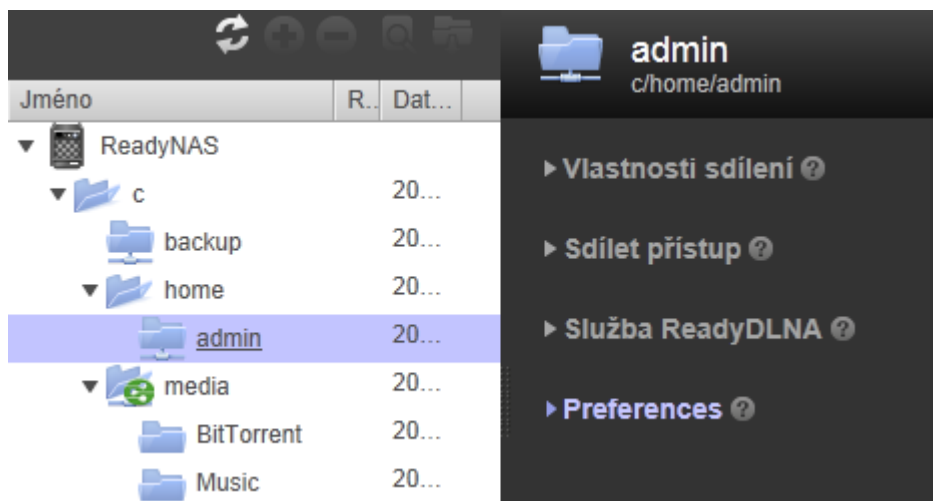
| Jméno | R... | Dat... |
|---|---|---|
| ReadyNAS | | |
| c | | 20... |
| backup | | 20... |
| home | | 20... |
| admin | | 20... |
| media | | 20... |
| BitTorrent | | 20... |
| Music | | 20... |

admin
c/home/admin

▸ Vlastnosti sdílení ?

▸ Sdílet přístup ?

▸ Služba ReadyDLNA ?

▸ Preferences ?